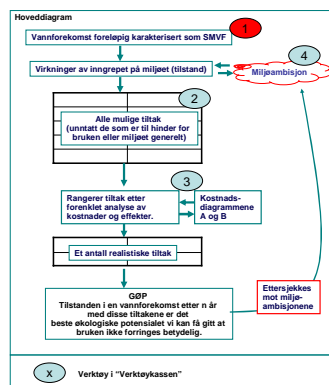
Hoveddiagram

1

Vannforekomst foreløpig karakterisert som SMVF

Virkninger av inngrepet på miljøet (tilstand)

4

Miljøambisjon

2

Alle mulige tiltak (unntatt de som er til hinder for bruken eller miljøet generelt)

3

Rangerer tiltak etter forenklet analyse av kostnader og effekter.

Kostnadsdiagrammene A og B

Et antall realistiske tiltak

GØP
Tilstanden i en vannforekomst etter n år med disse tiltakene er det beste økologiske potensialet vi kan få gitt at bruken ikke forringes betydelig.

Ettersjekkes mot miljøambisjonene

X

Verktøy i "Verktøykassen"